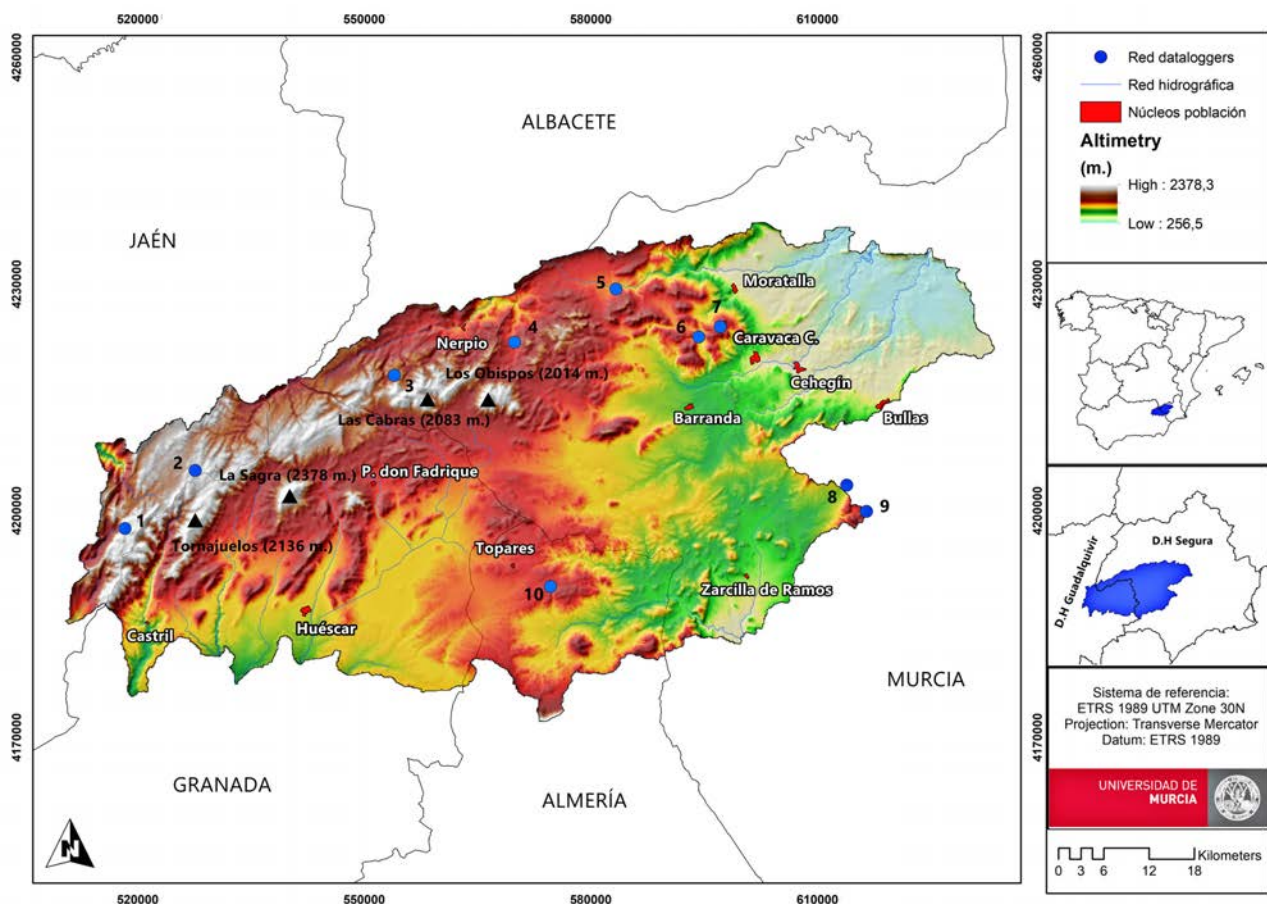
520000 550000 580000 610000

4260000 4230000 4200000 4170000

ALBACETE

JAÉN

MURCIA

GRANADA

ALMERÍA

Moratalla
Caravaca C.
Cehegín
Bullas
Barranda
Nerpio
Los Obispos (2014 m.)
Las Cabras (2083 m.)
La Sagra (2378 m.)
P. don Fadrique
Tornajuelos (2136 m.)
Topares
Zarcilla de Ramos
Castril
Huéscar

1 2 3 4 5 6 7 8 9 10

N

Red dataloggers
Red hidrográfica
Núcleos población
Altimetry
(m.)
High : 2378,3
Low : 256,5

D.H Segura
D.H Guadalquivir

Sistema de referencia:
ETRS 1989 UTM Zone 30N
Projection: Transverse Mercator
Datum: ETRS 1989

UNIVERSIDAD DE
MURCIA

0 3 6 12 18 Kilometers